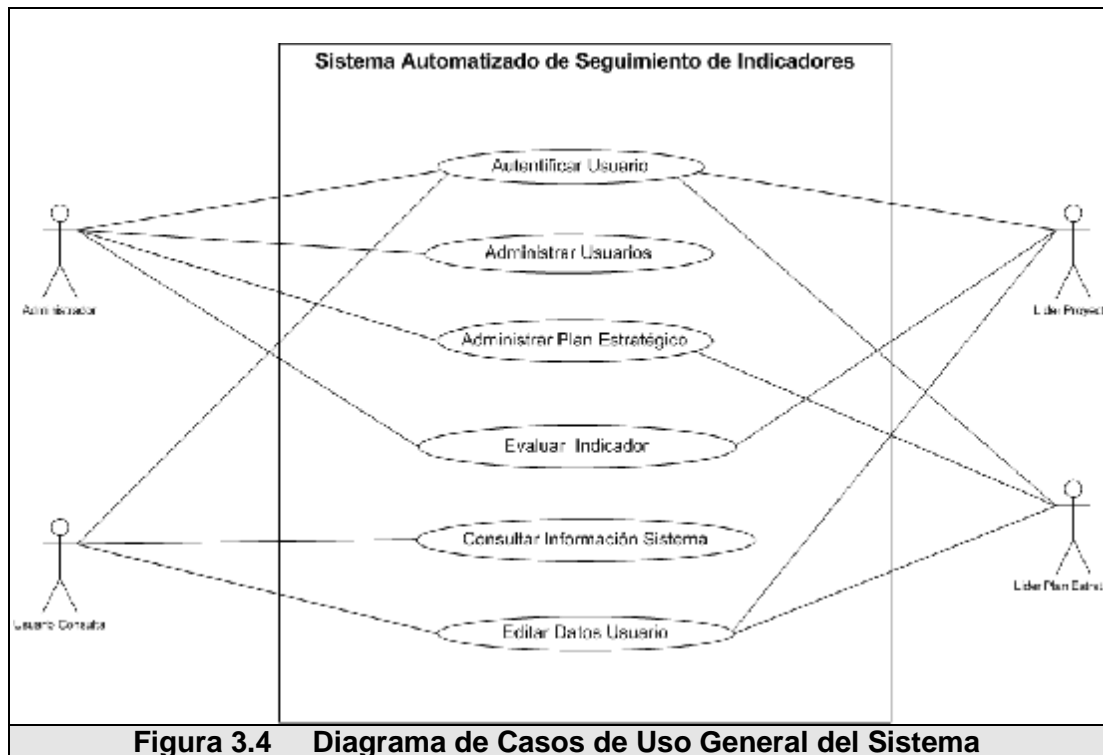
Sistema Automatizado de Seguimiento de Indicadores

Autentificar Usuario

Administrar Usuarios

Administrar Plan Estratégico

Evaluar Indicador

Consultar Información Sistema

Editar Datos Usuario

Administrador

Usuario Consulta

Lider Proyect

Lider Plan Estrat

Figura 3.4 Diagrama de Casos de Uso General del Sistema